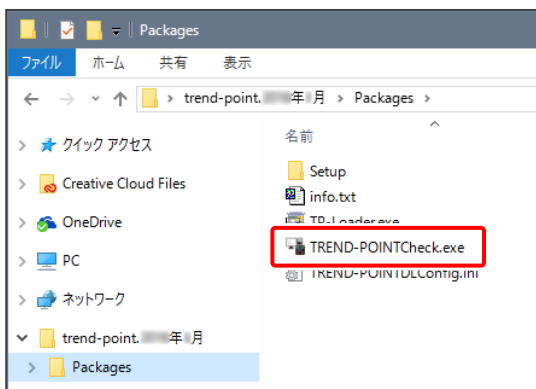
Packages

ファイル ホーム 共有 表示

trend-point.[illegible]年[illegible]月 > Packages >

名前

クイック アクセス

Creative Cloud Files

OneDrive

PC

ネットワーク

trend-point.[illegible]年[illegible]月

Packages

Setup

info.txt

TP-Loader.exe

TREND-POINTCheck.exe

TREND-POINTDLConfig.ini